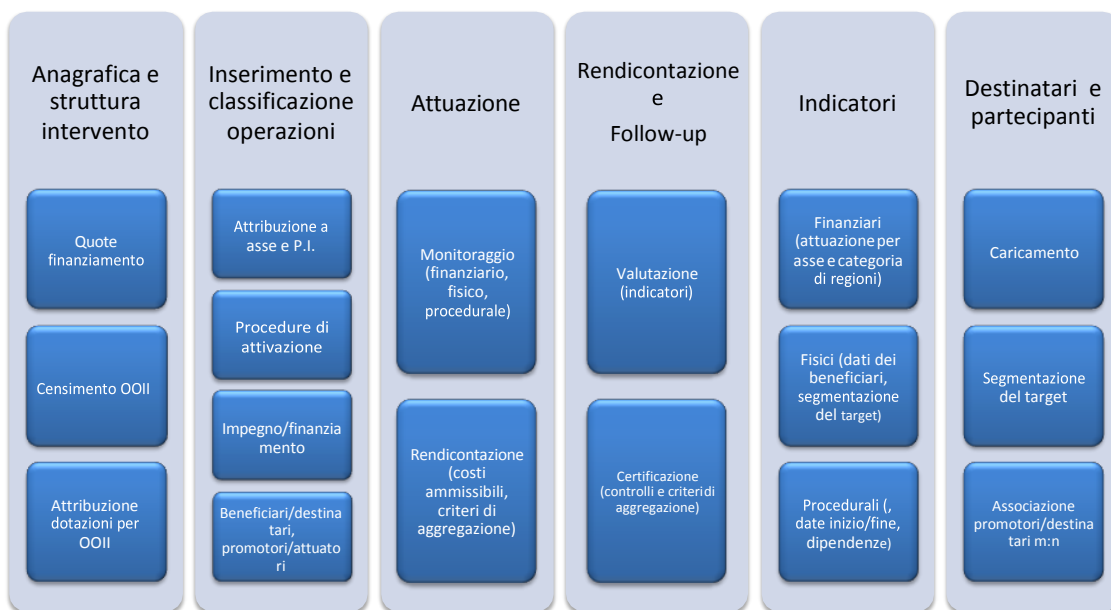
Anagrafica e struttura intervento

Quote finanziamento

Censimento OOII

Attribuzione dotazioni per OOII

Inserimento e classificazione operazioni

Attribuzione a asse e P.I.

Procedure di attivazione

Impegno/finanziamento

Beneficiari/destinatari, promotori/attuatori

Attuazione

Monitoraggio (finanziario, fisico, procedurale)

Rendicontazione (costi ammissibili, criteri di aggregazione)

Rendicontazione e Follow-up

Valutazione (indicatori)

Certificazione (controlli e criteri di aggregazione)

Indicatori

Finanziari (attuazione per asse e categoria di regioni)

Fisici (dati dei beneficiari, segmentazione del target)

Procedurali (, date inizio/fine, dipendenze)

Destinatari e partecipanti

Caricamento

Segmentazione del target

Associazione promotori/destinatari m:n